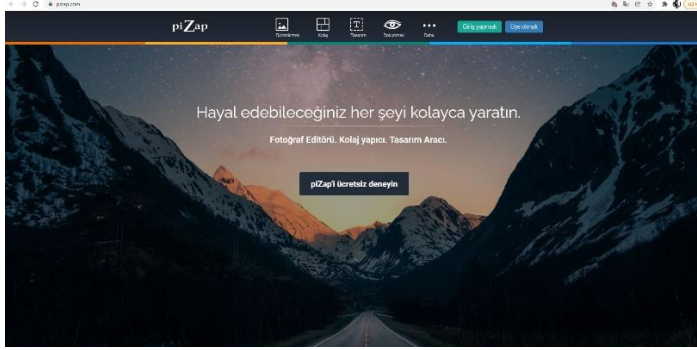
pizap.com

piZap

Düzenleme Kolaj Tasarım Tokunma Daha

Giriş yapmak Üye olmak

Hayal edebileceğiniz her şeyi kolayca yaratın.

Fotoğraf Editörü. Kolaj yapıcı. Tasarım Aracı.

piZap'ı ücretsiz deneyin